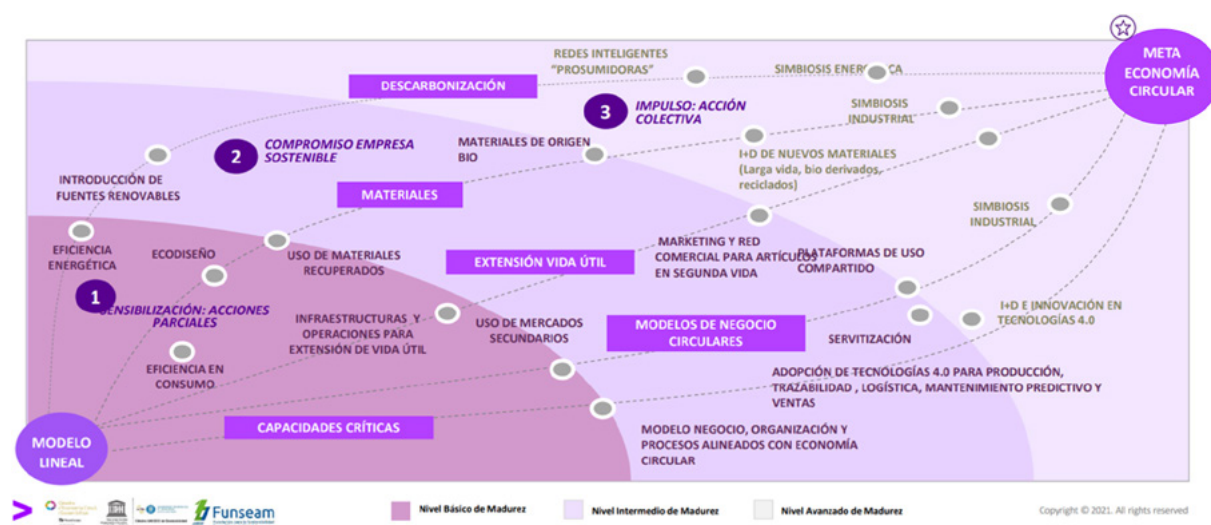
META ECONOMÍA CIRCULAR

REDES INTELIGENTES "PROSUMIDORAS"

SIMBIOSIS ENERGÉTICA

DESCARBONIZACIÓN

3 IMPULSO: ACCIÓN COLECTIVA

SIMBIOSIS INDUSTRIAL

2 COMPROMISO EMPRESA SOSTENIBLE

MATERIALES DE ORIGEN BIO

I+D DE NUEVOS MATERIALES (Larga vida, bio derivados, reciclados)

INTRODUCCIÓN DE FUENTES RENOVABLES

MATERIALES

SIMBIOSIS INDUSTRIAL

EFICIENCIA ENERGÉTICA

ECODISEÑO

USO DE MATERIALES RECUPERADOS

MARKETING Y RED COMERCIAL PARA ARTÍCULOS EN SEGUNDA VIDA

EXTENSIÓN VIDA ÚTIL

PLATAFORMAS DE USO COMPARTIDO

1 SENSIBILIZACIÓN: ACCIONES PARCIALES

INFRAESTRUCTURAS Y OPERACIONES PARA EXTENSIÓN DE VIDA ÚTIL

USO DE MERCADOS SECUNDARIOS

MODELOS DE NEGOCIO CIRCULARES

I+D E INNOVACIÓN EN TECNOLOGÍAS 4.0

SERVITIZACIÓN

EFICIENCIA EN CONSUMO

ADOPCIÓN DE TECNOLOGÍAS 4.0 PARA PRODUCCIÓN, TRAZABILIDAD , LOGÍSTICA, MANTENIMIENTO PREDICTIVO Y VENTAS

MODELO LINEAL

CAPACIDADES CRÍTICAS

MODELO NEGOCIO, ORGANIZACIÓN Y PROCESOS ALINEADOS CON ECONOMÍA CIRCULAR

Funseam

Nivel Básico de Madurez

Nivel Intermedio de Madurez

Nivel Avanzado de Madurez

Copyright © 2021. All rights reserved